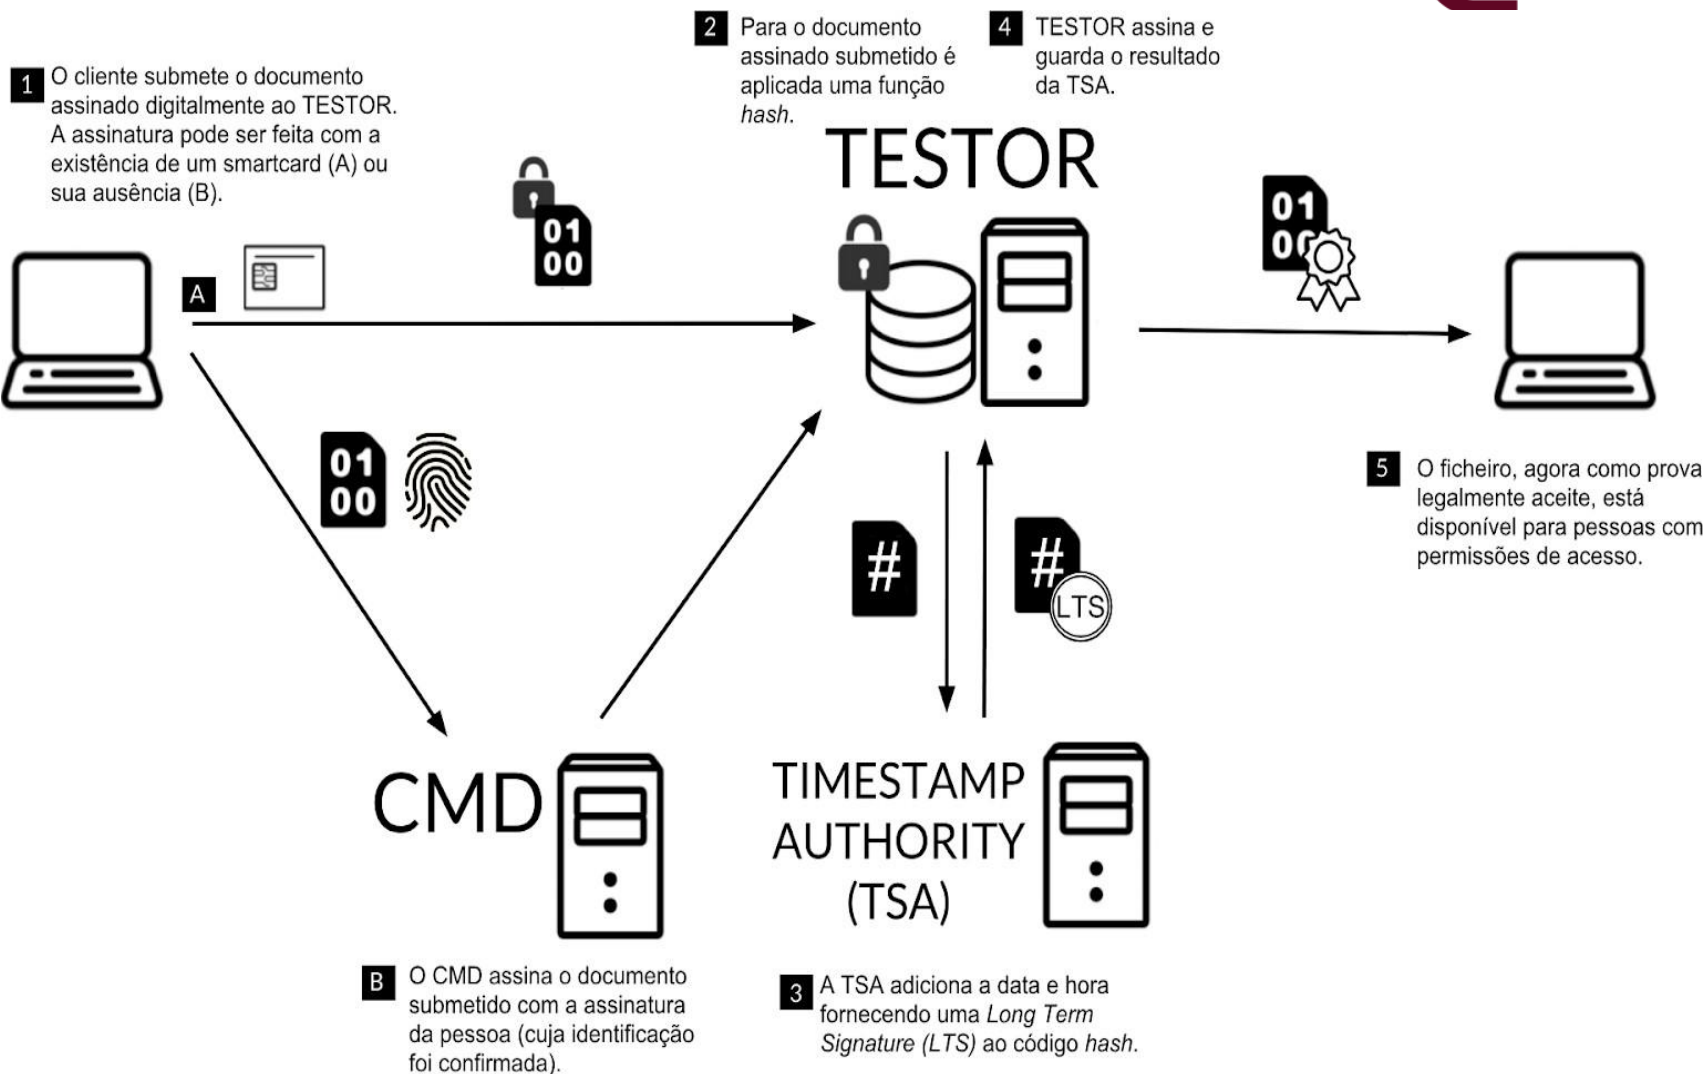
1 O cliente submete o documento assinado digitalmente ao TESTOR. A assinatura pode ser feita com a existência de um smartcard (A) ou sua ausência (B).

2 Para o documento assinado submetido é aplicada uma função *hash*.

4 TESTOR assina e guarda o resultado da TSA.

TESTOR

A

01
00

01
00

01
00

5 O ficheiro, agora como prova legalmente aceite, está disponível para pessoas com permissões de acesso.

#

#
LTS

CMD

TIMESTAMP AUTHORITY (TSA)

B O CMD assina o documento submetido com a assinatura da pessoa (cuja identificação foi confirmada).

3 A TSA adiciona a data e hora fornecendo uma *Long Term Signature (LTS)* ao código *hash*.